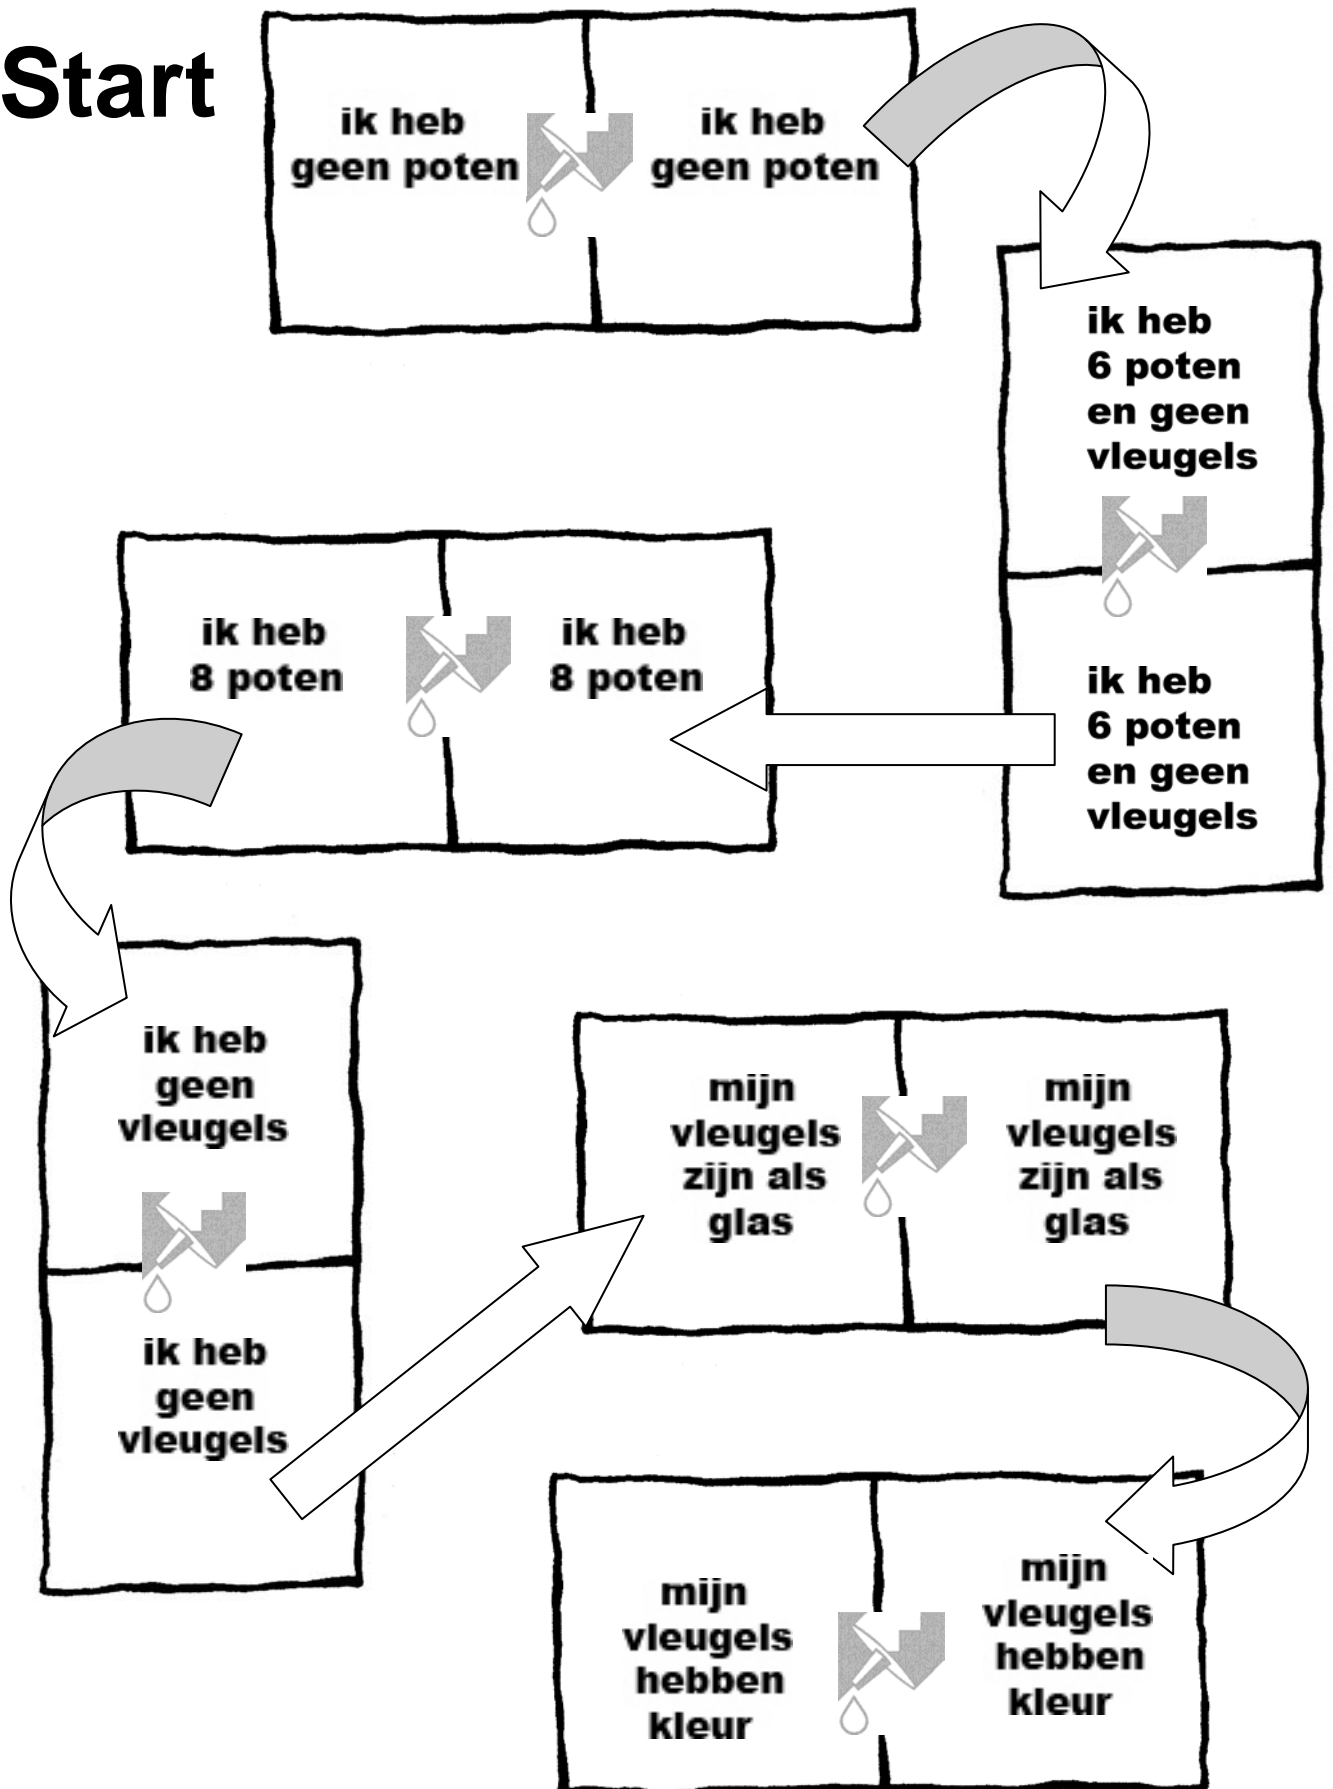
Start

ik heb geen poten

ik heb geen poten

ik heb 6 poten en geen vleugels

ik heb 6 poten en geen vleugels

ik heb 8 poten

ik heb 8 poten

ik heb geen vleugels

ik heb geen vleugels

mijn vleugels zijn als glas

mijn vleugels zijn als glas

mijn vleugels hebben kleur

mijn vleugels hebben kleur